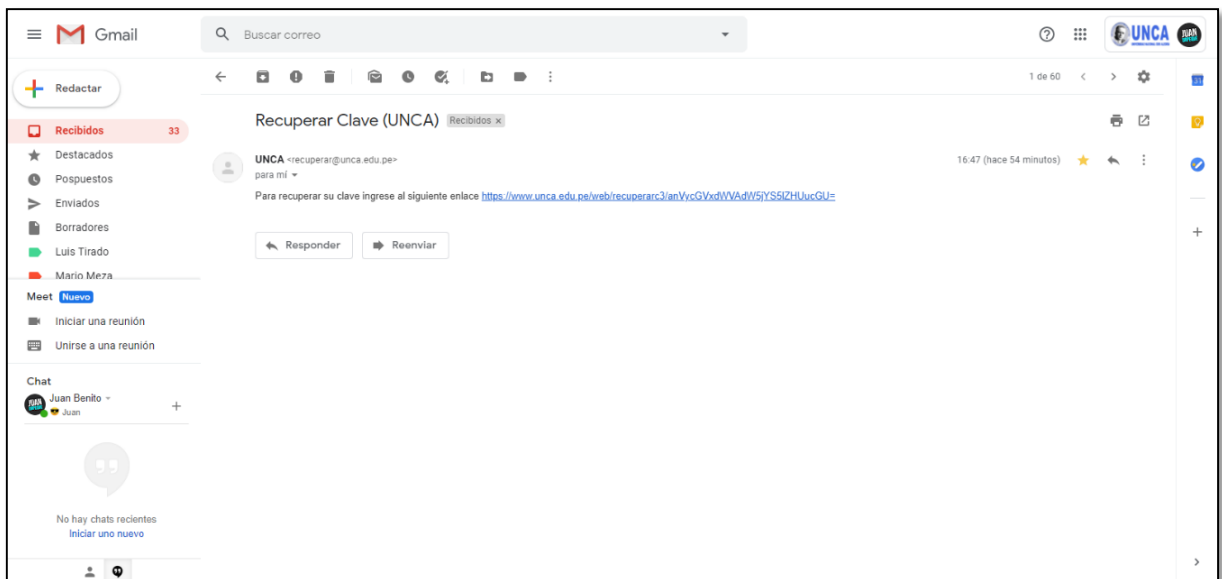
Gmail

Buscar correo

UNCA

Redactar

Recibidos 33
Destacados
Pospuestos
Enviados
Borradores
Luis Tirado
Mario Meza

Meet Nuevo
Iniciar una reunión
Unirse a una reunión

Chat
Juan Benito
Juan

No hay chats recientes
Iniciar uno nuevo

1 de 60

Recuperar Clave (UNCA) Recibidos ×

UNCA <recuperar@unca.edu.pe>
para mí

16:47 (hace 54 minutos)

Para recuperar su clave ingrese al siguiente enlace https://www.unca.edu.pe/web/recuperarc3/anVycGVxdWVAdW5jYS5lZHUucGU=

Responder
Reenviar